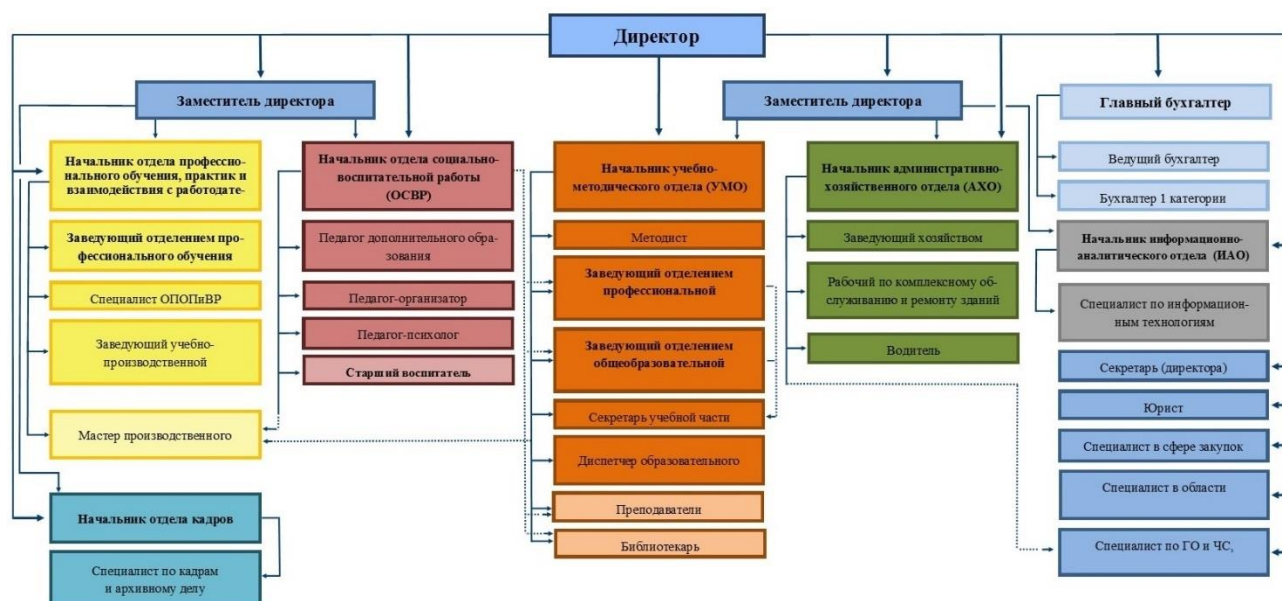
Директор

Заместитель директора

Начальник отдела профессионального обучения, практик и взаимодействия с работодате-

Заведующий отделением профессионального обучения

Специалист ОПОПиВР

Заведующий учебно-производственной

Мастер производственного

Начальник отдела кадров

Специалист по кадрам и архивному делу

Начальник отдела социально-воспитательной работы (ОСВР)

Педагог дополнительного образования

Педагог-организатор

Педагог-психолог

Старший воспитатель

Начальник учебно-методического отдела (УМО)

Методист

Заведующий отделением профессиональной

Заведующий отделением общеобразовательной

Секретарь учебной части

Диспетчер образовательного

Преподаватели

Библиотекарь

Заместитель директора

Начальник административно-хозяйственного отдела (АХО)

Заведующий хозяйством

Рабочий по комплексному обслуживанию и ремонту зданий

Водитель

Главный бухгалтер

Ведущий бухгалтер

Бухгалтер 1 категории

Начальник информационно-аналитического отдела (ИАО)

Специалист по информационным технологиям

Секретарь (директора)

Юрист

Специалист в сфере закупок

Специалист в области

Специалист по ГО и ЧС,